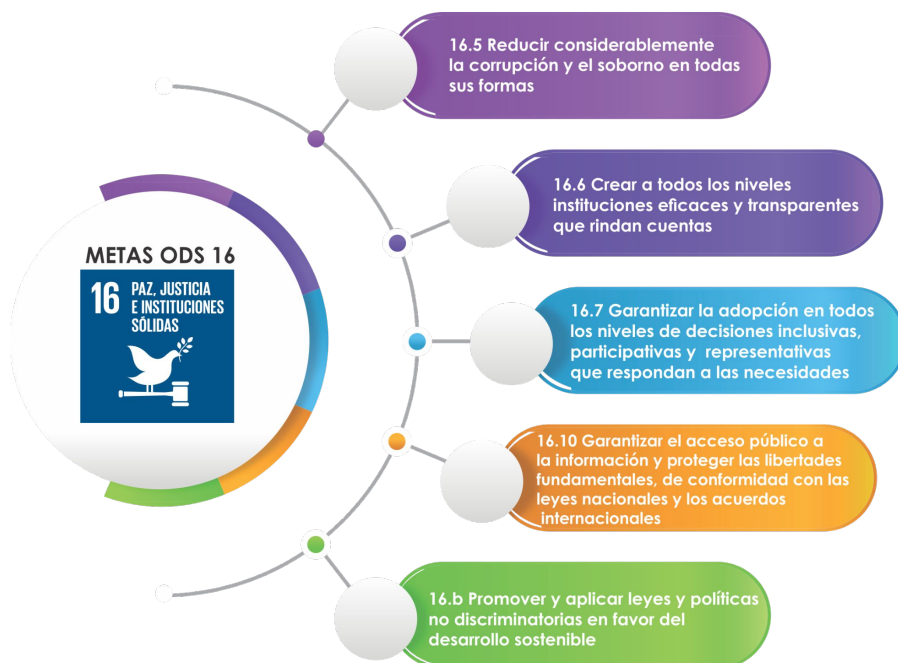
METAS ODS 16

16 PAZ, JUSTICIA E INSTITUCIONES SÓLIDAS

16.5 Reducir considerablemente la corrupción y el soborno en todas sus formas

16.6 Crear a todos los niveles instituciones eficaces y transparentes que rindan cuentas

16.7 Garantizar la adopción en todos los niveles de decisiones inclusivas, participativas y representativas que respondan a las necesidades

16.10 Garantizar el acceso público a la información y proteger las libertades fundamentales, de conformidad con las leyes nacionales y los acuerdos internacionales

16.b Promover y aplicar leyes y políticas no discriminatorias en favor del desarrollo sostenible